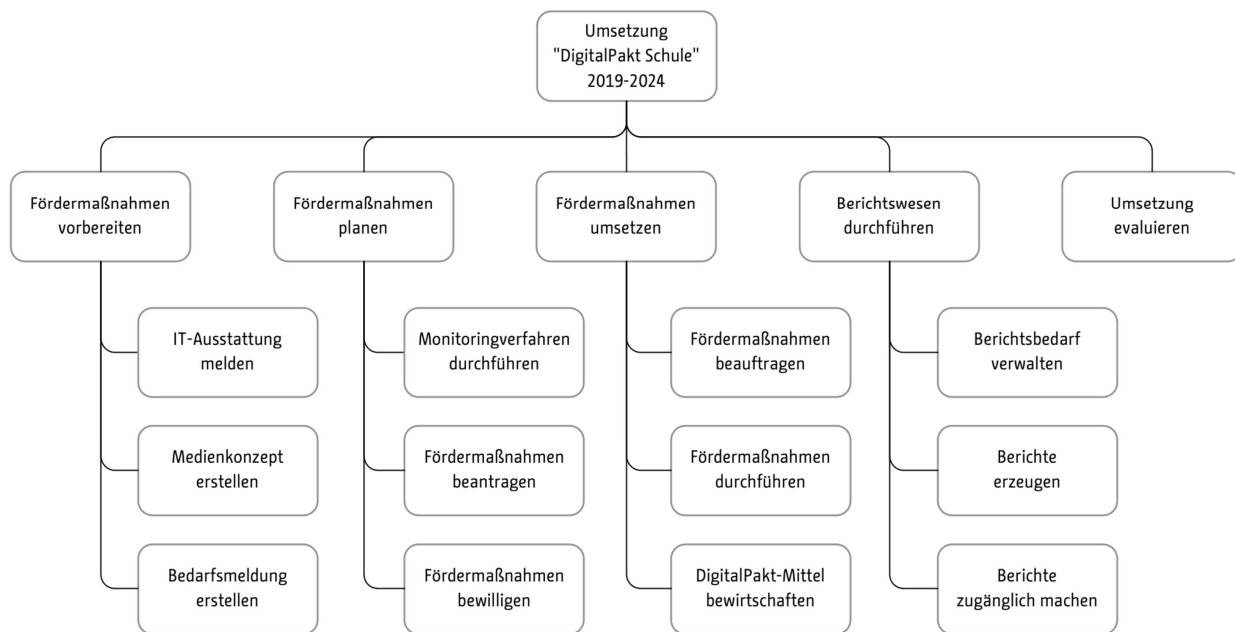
Umsetzung "DigitalPakt Schule" 2019-2024

Fördermaßnahmen vorbereiten

IT-Ausstattung melden

Medienkonzept erstellen

Bedarfsmeldung erstellen

Fördermaßnahmen planen

Monitoringverfahren durchführen

Fördermaßnahmen beantragen

Fördermaßnahmen bewilligen

Fördermaßnahmen umsetzen

Fördermaßnahmen beauftragen

Fördermaßnahmen durchführen

DigitalPakt-Mittel bewirtschaften

Berichtswesen durchführen

Berichtsbedarf verwalten

Berichte erzeugen

Berichte zugänglich machen

Umsetzung evaluieren